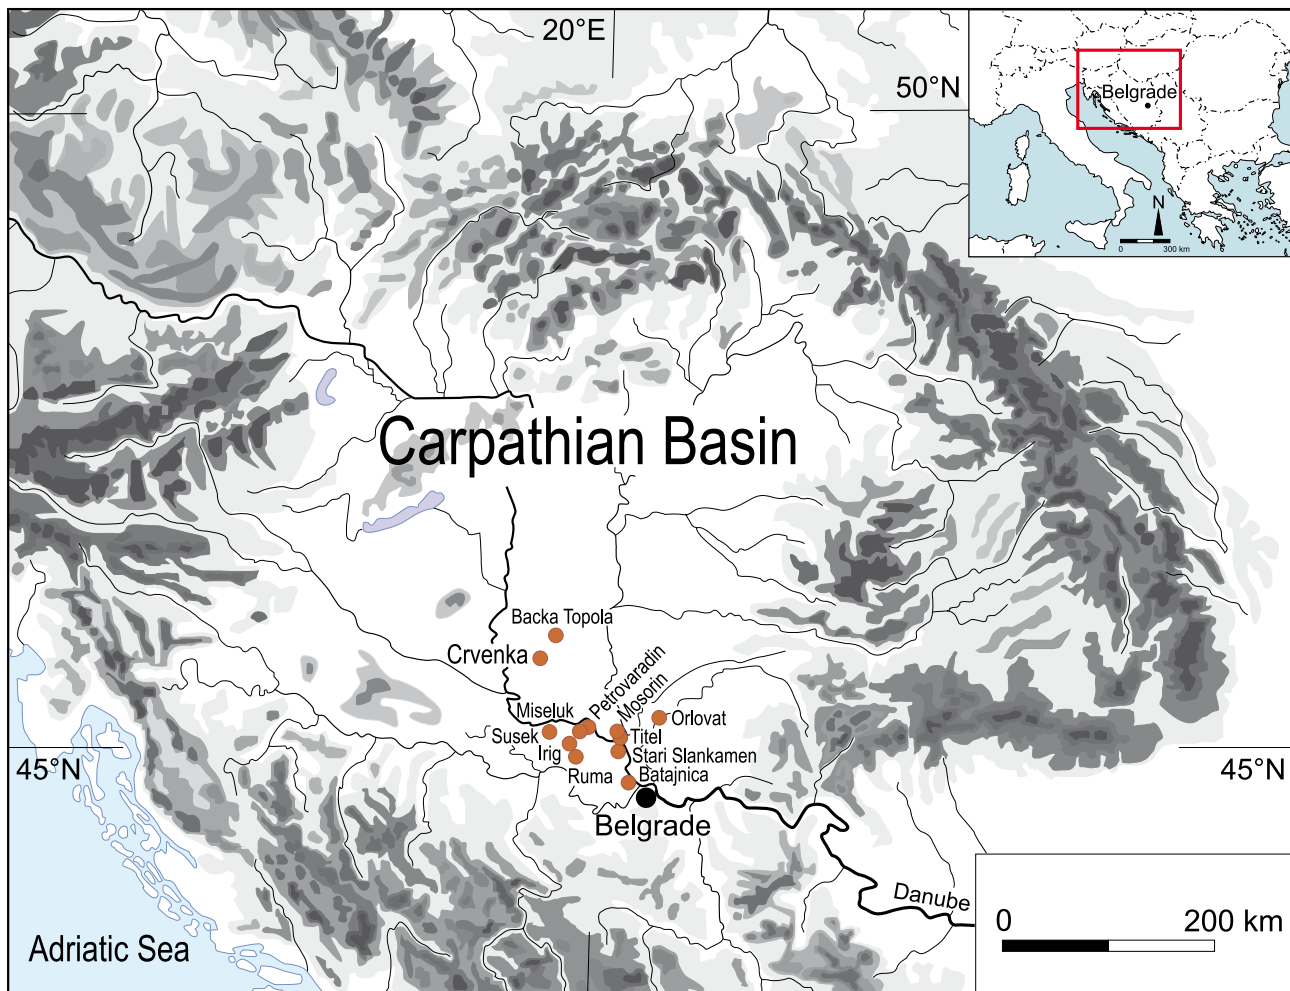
20°E

50°N

Belgrade

N

0 300 km

Carpathian Basin

Backa Topola

Crvenka

Petrovaradin

Mosorin

Miseluk

Orlovat

Susek

Titel

Irig

Stari Slankamen

Ruma

Batajnica

Belgrade

45°N

45°N

Danube

0 200 km

Adriatic Sea